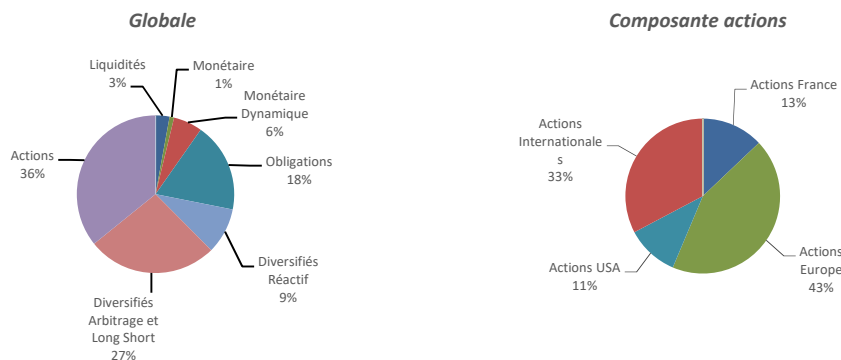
Globale

Liquidités
3%

Monétaire
1%

Monétaire
Dynamique
6%

Obligations
18%

Actions
36%

Diversifiés
Réactif
9%

Diversifiés
Arbitrage et
Long Short
27%

Composante actions

Actions France
13%

Actions
Internationale
s
33%

Actions USA
11%

Actions
Europe
43%